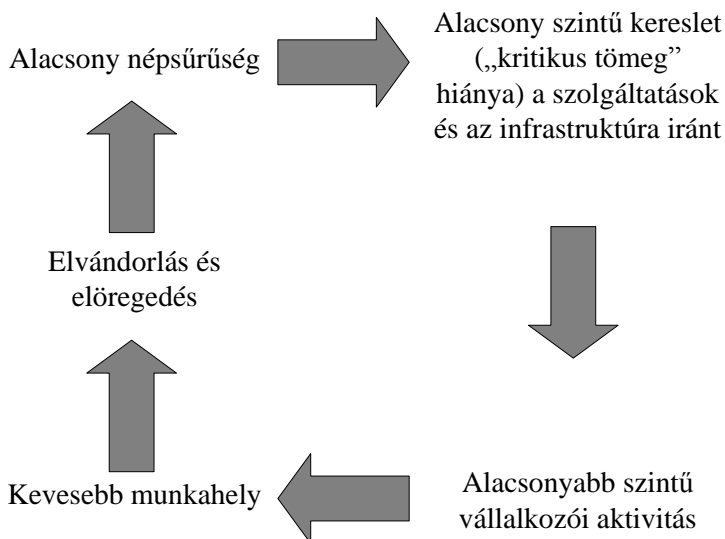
Alacsony népsűrűség

Alacsony szintű kereslet („kritikus tömeg" hiánya) a szolgáltatások és az infrastruktúra iránt

Alacsonyabb szintű vállalkozói aktivitás

Kevesebb munkahely

Elvándorlás és elöregedés